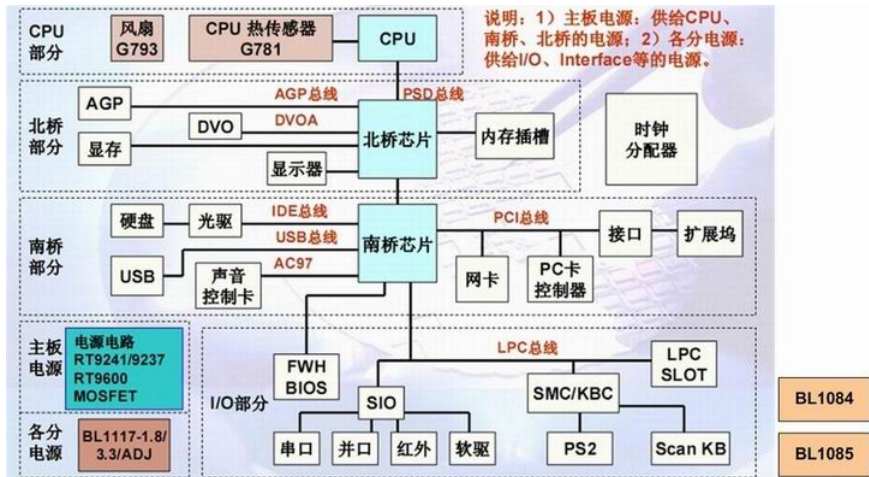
CPU 部分

风扇 G793

CPU 热传感器 G781

CPU

说明：1）主板电源：供给CPU、南桥、北桥的电源；2）各分电源：供给I/O、Interface等的电源。

北桥部分

AGP

AGP总线

PSD总线

DVO

DVOA

显存

北桥芯片

内存插槽

显示器

时钟分配器

南桥部分

硬盘

光驱

IDE总线

USB总线

USB

AC97

声音控制卡

南桥芯片

PCI总线

网卡

PC卡控制器

接口

扩展坞

主板电源

电源电路 RT9241/9237 RT9600 MOSFET

各分电源

BL1117-1.8/3.3/ADJ

I/O部分

FWH BIOS

LPC总线

LPC SLOT

SIO

SMC/KBC

串口

并口

红外

软驱

PS2

Scan KB

BL1084

BL1085